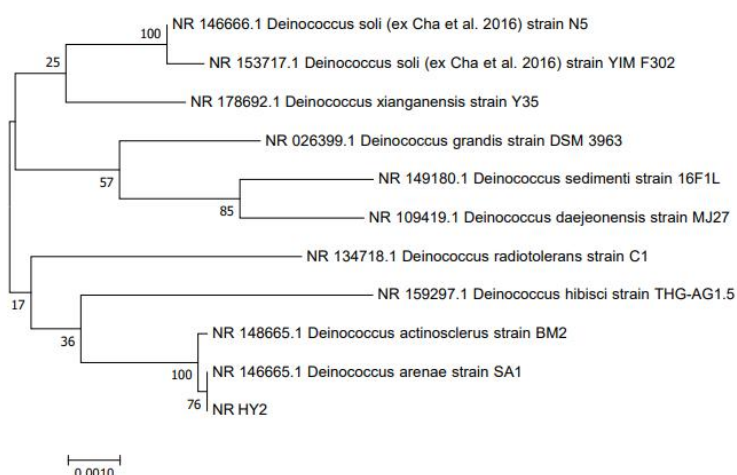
100 NR 146666.1 Deinococcus soli (ex Cha et al. 2016) strain N5
25 NR 153717.1 Deinococcus soli (ex Cha et al. 2016) strain YIM F302
NR 178692.1 Deinococcus xianganensis strain Y35
NR 026399.1 Deinococcus grandis strain DSM 3963
57
NR 149180.1 Deinococcus sedimenti strain 16F1L
85 NR 109419.1 Deinococcus daejeonensis strain MJ27
17
NR 134718.1 Deinococcus radiotolerans strain C1
NR 159297.1 Deinococcus hibisci strain THG-AG1.5
36
NR 148665.1 Deinococcus actinosclerus strain BM2
100 NR 146665.1 Deinococcus arenae strain SA1
76 NR HY2

0.0010